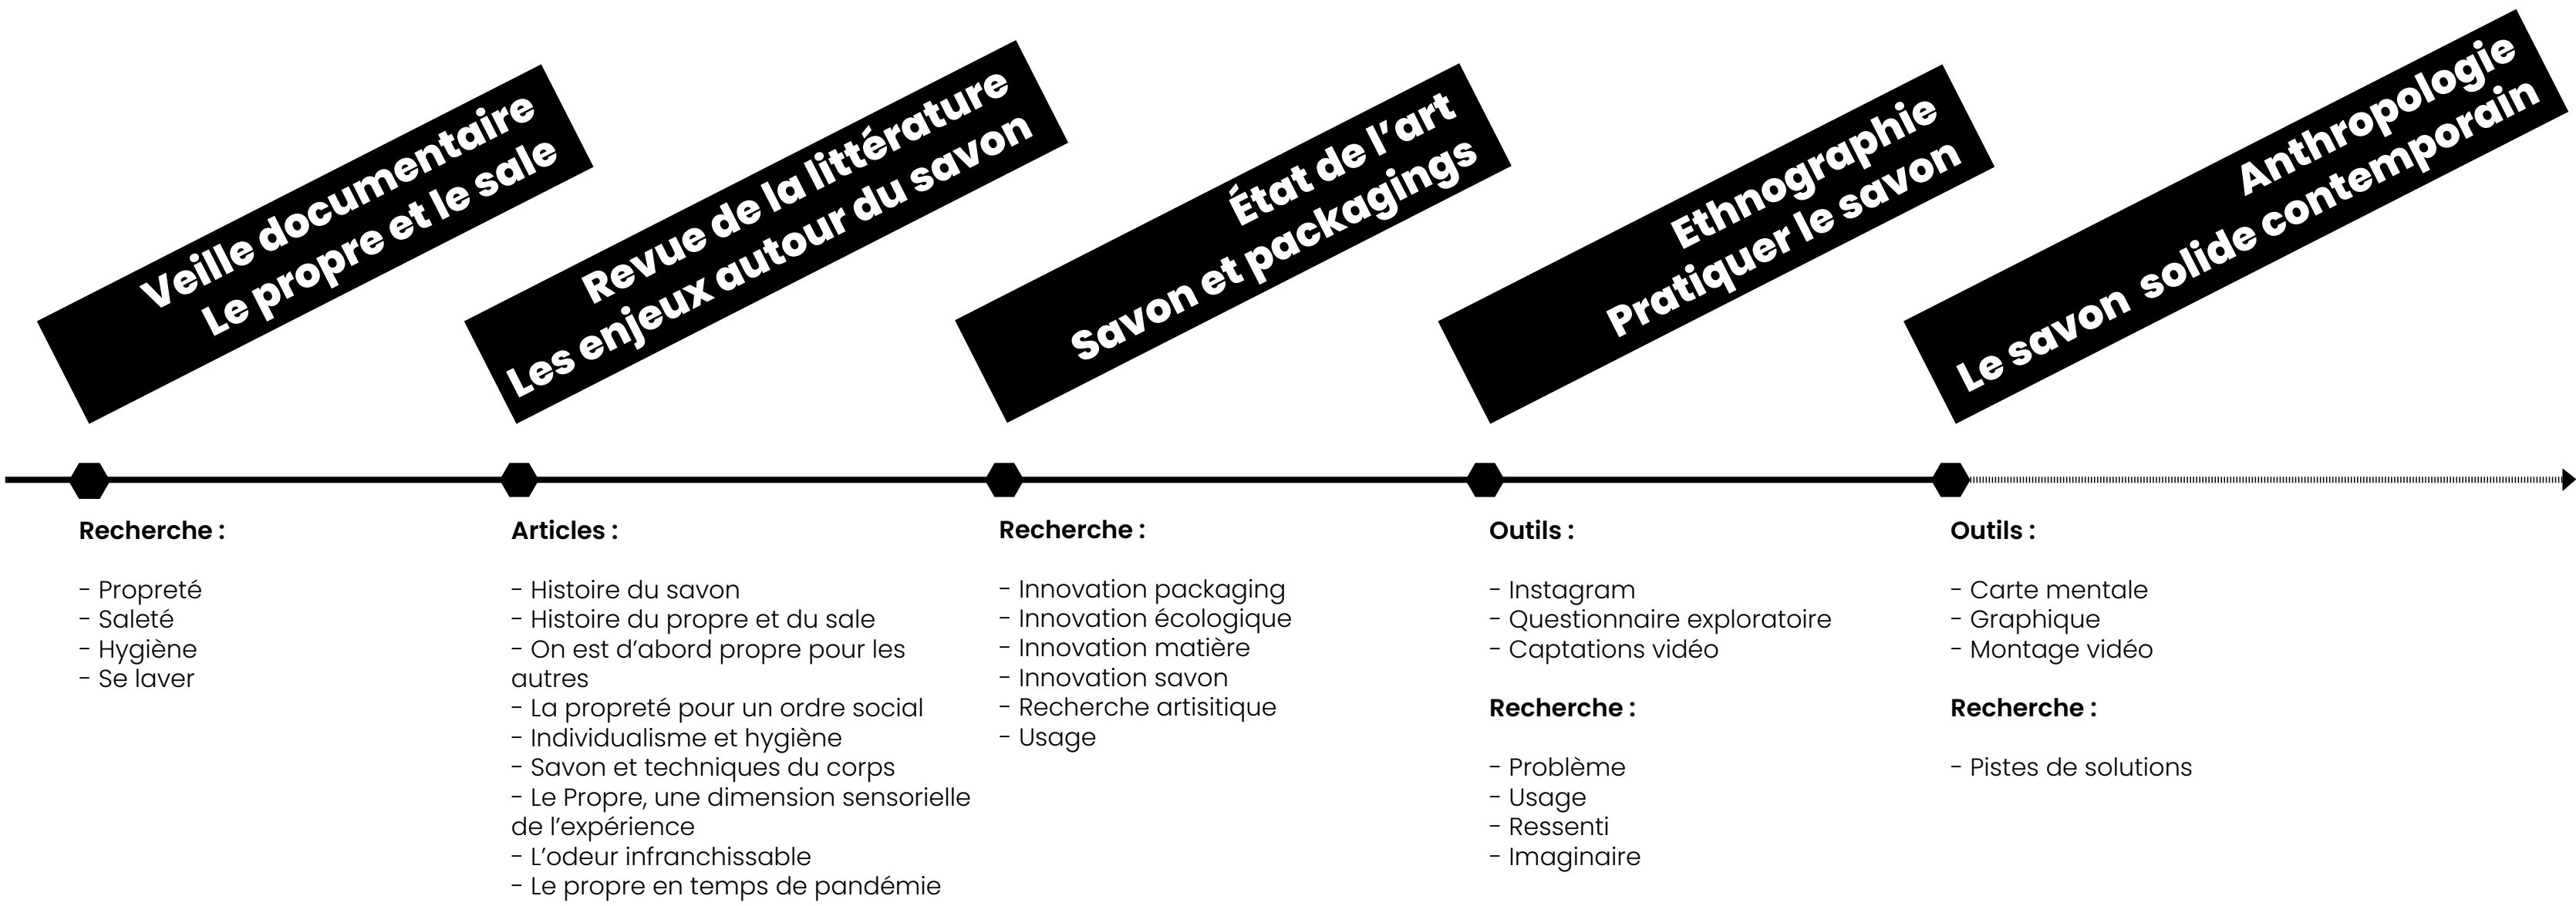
Veille documentaire
Le propre et le sale

Revue de la littérature
Les enjeux autour du savon

État de l'art
Savon et packagings

Ethnographie
Pratiquer le savon

Anthropologie
Le savon solide contemporain

Recherche :

- Propreté
- Saleté
- Hygiène
- Se laver

Articles :

- Histoire du savon
- Histoire du propre et du sale
- On est d'abord propre pour les autres
- La propreté pour un ordre social
- Individualisme et hygiène
- Savon et techniques du corps
- Le Propre, une dimension sensorielle de l'expérience
- L'odeur infranchissable
- Le propre en temps de pandémie

Recherche :

- Innovation packaging
- Innovation écologique
- Innovation matière
- Innovation savon
- Recherche artisitique
- Usage

Outils :

- Instagram
- Questionnaire exploratoire
- Captations vidéo

Recherche :

- Problème
- Usage
- Ressenti
- Imaginaire

Outils :

- Carte mentale
- Graphique
- Montage vidéo

Recherche :

- Pistes de solutions